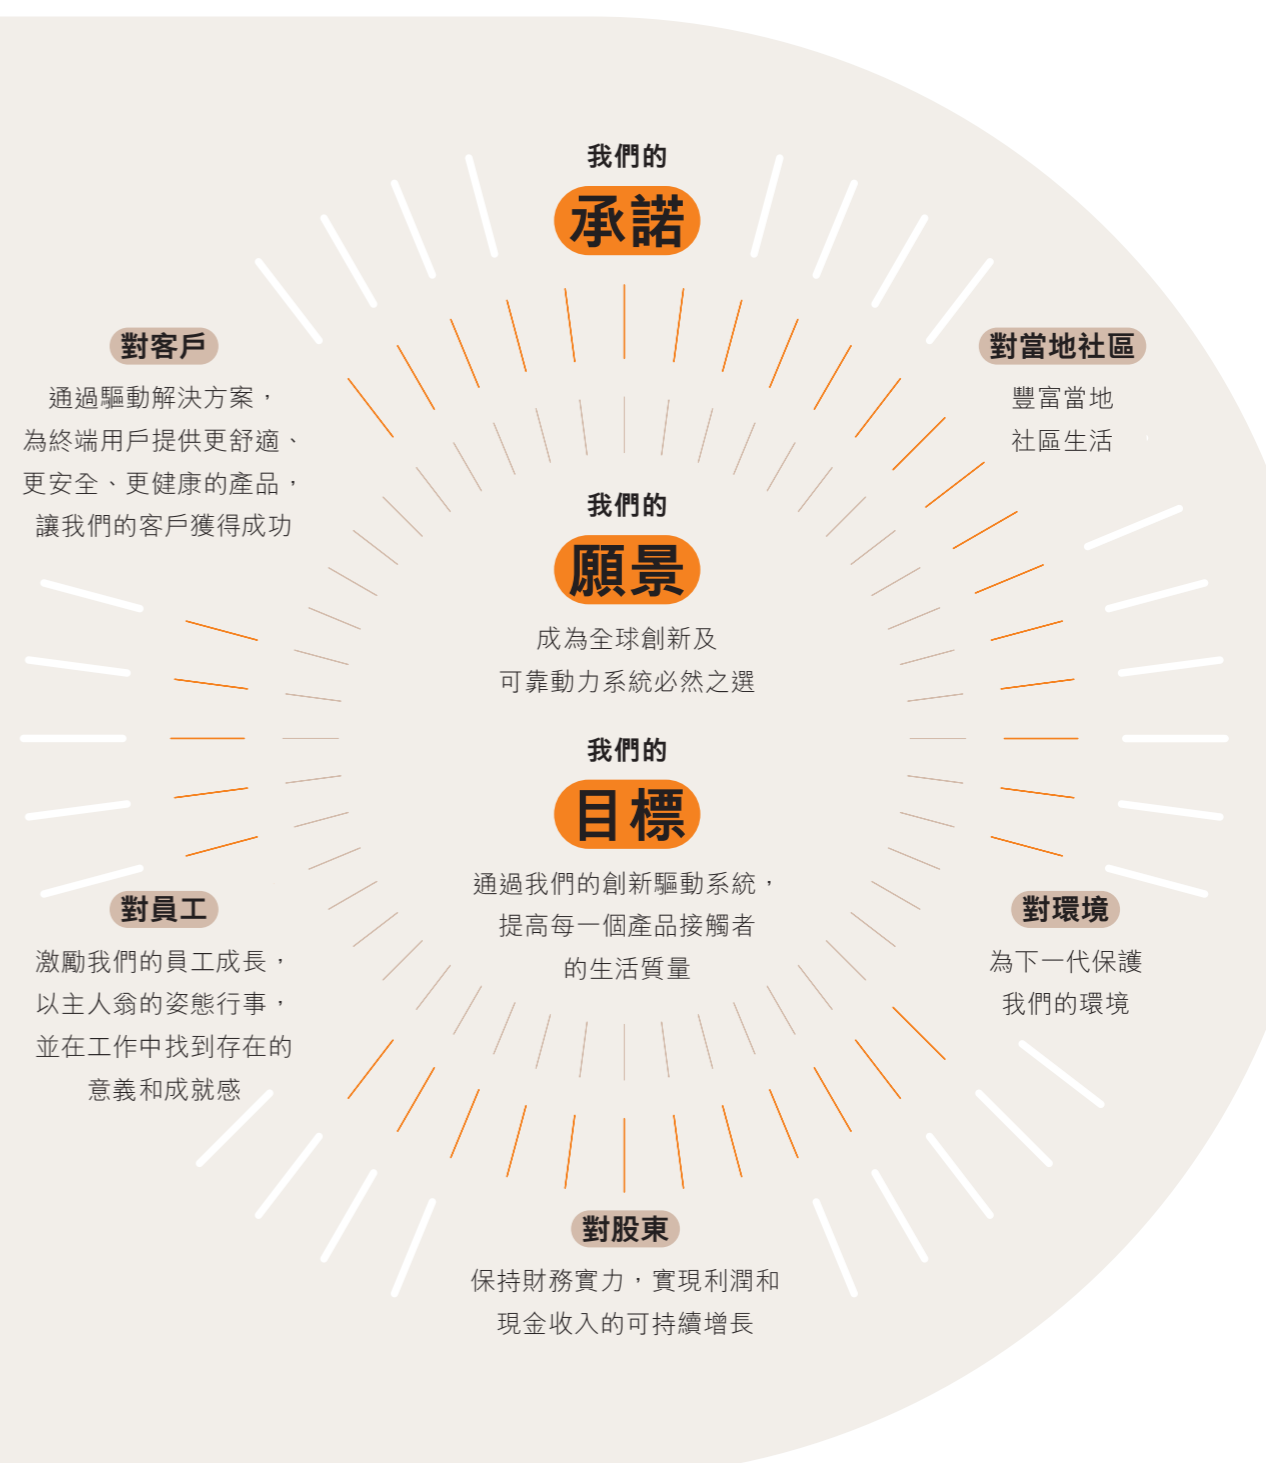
我們的
承諾

對客戶
通過驅動解決方案，為終端用戶提供更舒適、更安全、更健康的產品，讓我們的客戶獲得成功

對當地社區
豐富當地社區生活

我們的
願景
成為全球創新及可靠動力系統必然之選

我們的
目標
通過我們的創新驅動系統，提高每一個產品接觸者的生活質量

對員工
激勵我們的員工成長，以主人翁的姿態行事，並在工作中找到存在的意義和成就感

對環境
為下一代保護我們的環境

對股東
保持財務實力，實現利潤和現金收入的可持續增長